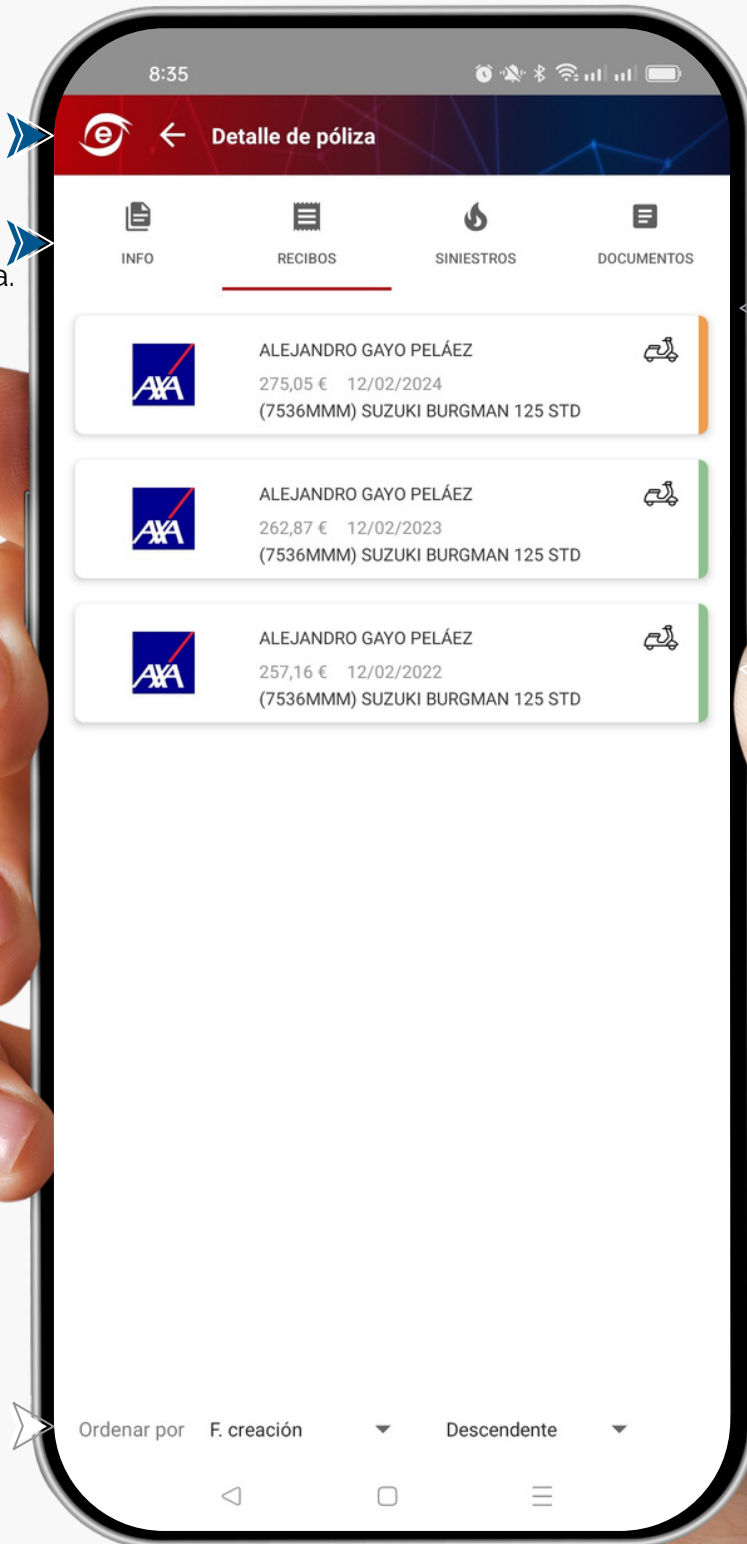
a.

8:35

Detalle de póliza

INFO

RECIBOS

SINIESTROS

DOCUMENTOS

AXA
ALEJANDRO GAYO PELÁEZ
275,05 € 12/02/2024
(7536MMM) SUZUKI BURGMAN 125 STD

AXA
ALEJANDRO GAYO PELÁEZ
262,87 € 12/02/2023
(7536MMM) SUZUKI BURGMAN 125 STD

AXA
ALEJANDRO GAYO PELÁEZ
257,16 € 12/02/2022
(7536MMM) SUZUKI BURGMAN 125 STD

Ordenar por F. creación Descendente